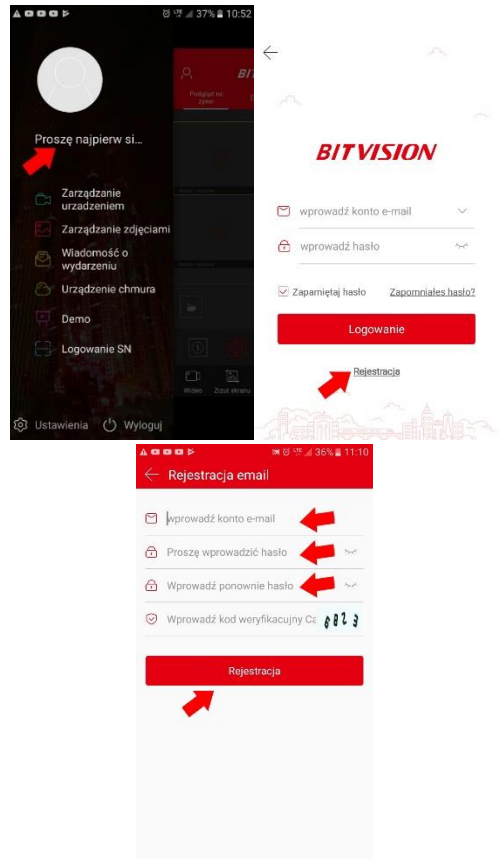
37% 10:52

Proszę najpierw si...

Zarządzanie urzadzeniem

Zarządzanie zdjęciami

Wiadomość o wydarzeniu

Urządzenie chmura

Demo

Logowanie SN

Ustawienia

Wyloguj

BIT

Podgląd na żywo

Wideo

Zrzut ekranu

BITVISION

wprowadź konto e-mail

wprowadź hasło

Zapamiętaj hasło

Zapomniałeś hasło?

Logowanie

Rejestracja

36% 11:10

Rejestracja email

wprowadź konto e-mail

Proszę wprowadzić hasło

Wprowadź ponownie hasło

Wprowadź kod weryfikacyjny Ca

6823

Rejestracja